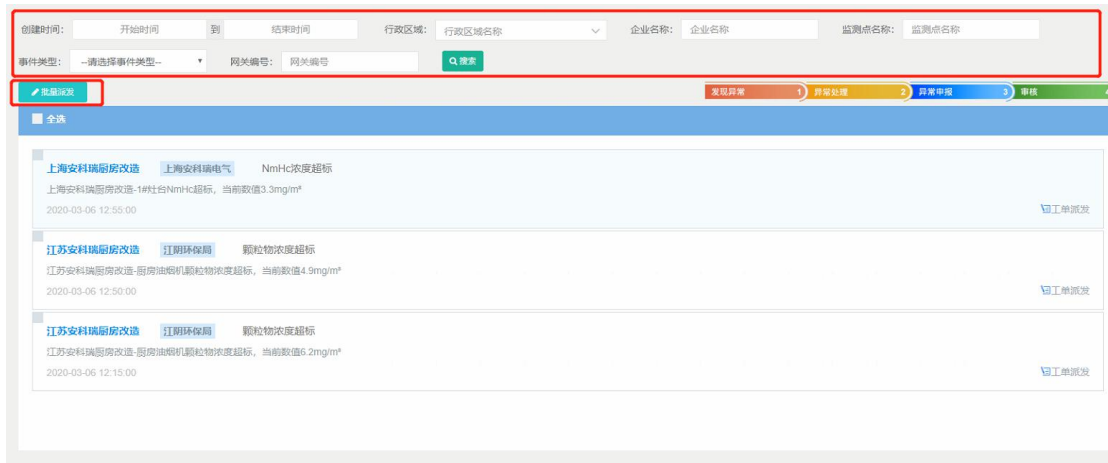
创建时间: 开始时间 到 结束时间 行政区域: 行政区域名称 企业名称: 企业名称 监测点名称: 监测点名称

事件类型: --请选择事件类型-- 网关编号: 网关编号 搜索

批量派发

发现异常 1 异常处理 2 异常申报 3 审核 4

全选

上海安科瑞厨房改造 上海安科瑞电气 NmHc浓度超标

上海安科瑞厨房改造-1#灶台NmHc超标，当前数值3.3mg/m³

2020-03-06 12:55:00

工单派发

江苏安科瑞厨房改造 江阴环保局 颗粒物浓度超标

江苏安科瑞厨房改造-厨房油烟机颗粒物浓度超标，当前数值4.9mg/m³

2020-03-06 12:50:00

工单派发

江苏安科瑞厨房改造 江阴环保局 颗粒物浓度超标

江苏安科瑞厨房改造-厨房油烟机颗粒物浓度超标，当前数值6.2mg/m³

2020-03-06 12:15:00

工单派发